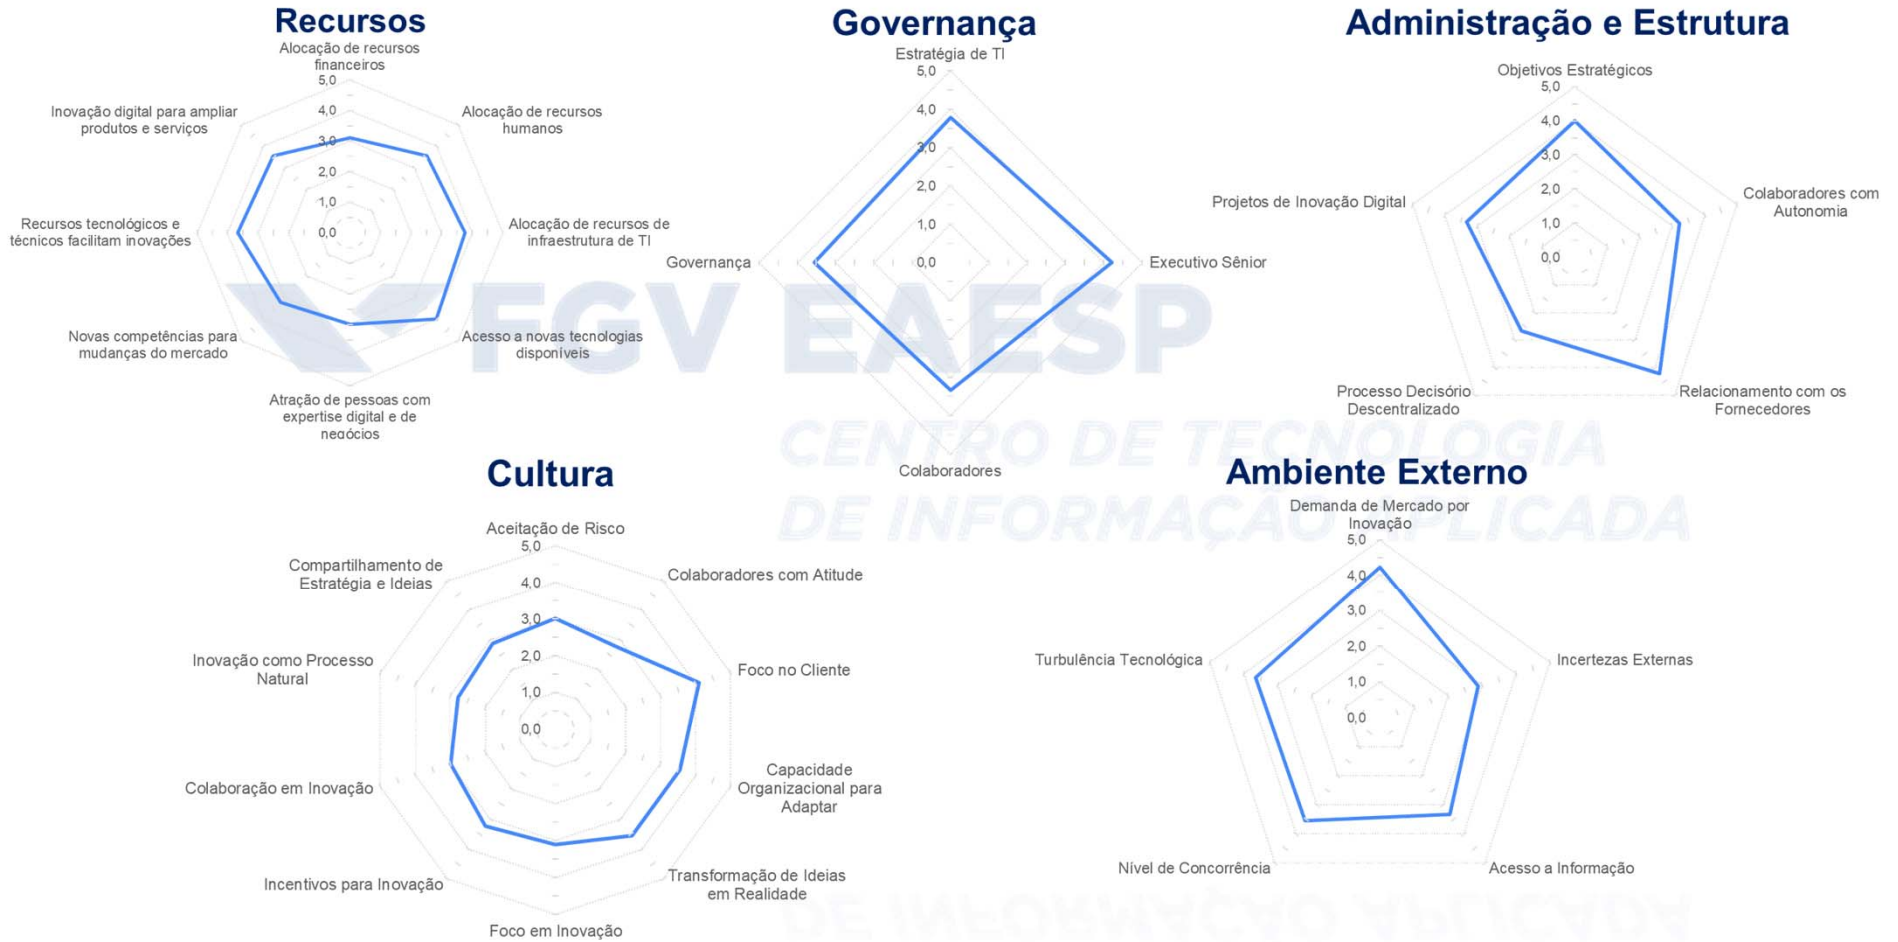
Recursos

Alocação de recursos financeiros
5,0
4,0
3,0
2,0
1,0
0,0
Alocação de recursos humanos
Alocação de recursos de infraestrutura de TI
Acesso a novas tecnologias disponíveis
Atração de pessoas com expertise digital e de negócios
Novas competências para mudanças do mercado
Recursos tecnológicos e técnicos facilitam inovações
Inovação digital para ampliar produtos e serviços

Governança

Estratégia de TI
5,0
4,0
3,0
2,0
1,0
0,0
Executivo Sênior
Colaboradores
Governança

Administração e Estrutura

Objetivos Estratégicos
5,0
4,0
3,0
2,0
1,0
0,0
Colaboradores com Autonomia
Relacionamento com os Fornecedores
Processo Decisório Descentralizado
Projetos de Inovação Digital

FGV EAESP
CENTRO DE TECNOLOGIA DE INFORMAÇÃO APLICADA

Cultura

Aceitação de Risco
5,0
4,0
3,0
2,0
1,0
0,0
Colaboradores com Atitude
Foco no Cliente
Capacidade Organizacional para Adaptar
Transformação de Ideias em Realidade
Foco em Inovação
Incentivos para Inovação
Colaboração em Inovação
Inovação como Processo Natural
Compartilhamento de Estratégia e Ideias

Ambiente Externo

Demanda de Mercado por Inovação
5,0
4,0
3,0
2,0
1,0
0,0
Incertezas Externas
Acesso a Informação
Nível de Concorrência
Turbulência Tecnológica